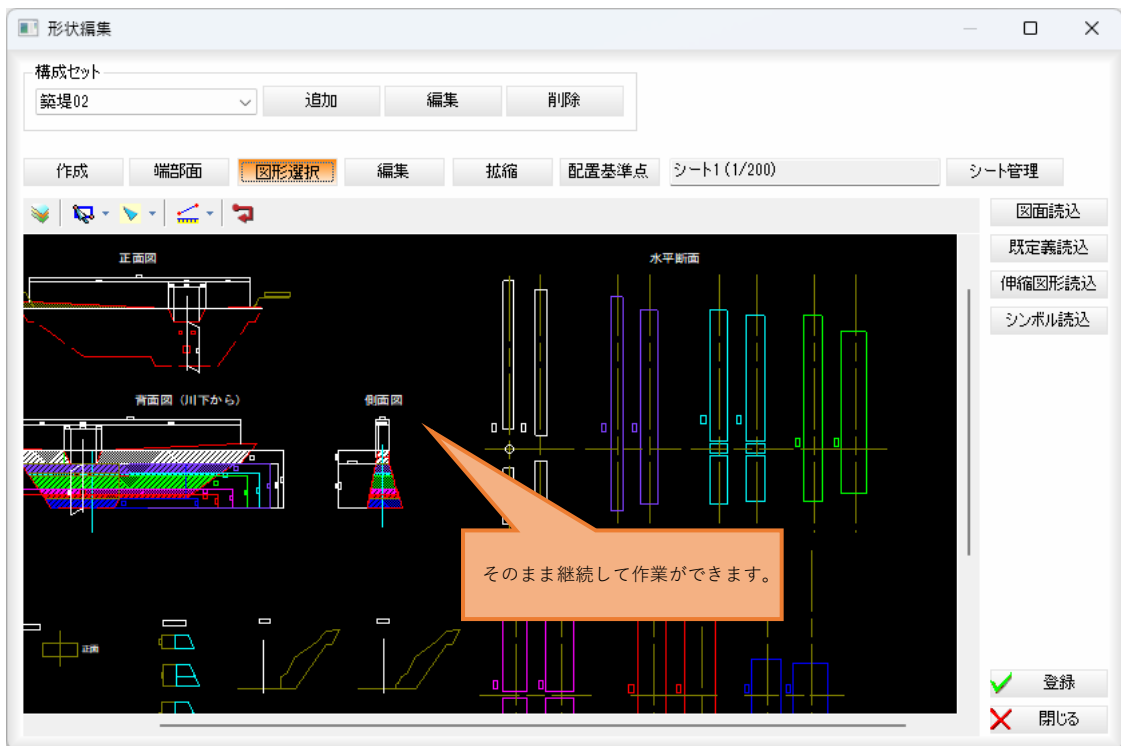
形状編集

構成セット
築堤02
追加
編集
削除

作成
端部面
図形選択
編集
拡縮
配置基準点
シート1(1/200)
シート管理

図面読込
既定義読込
伸縮図形読込
シンボル読込

正面図
水平断面
背面図（川下から）
側面図
正面

そのまま継続して作業ができます。

登録
閉じる